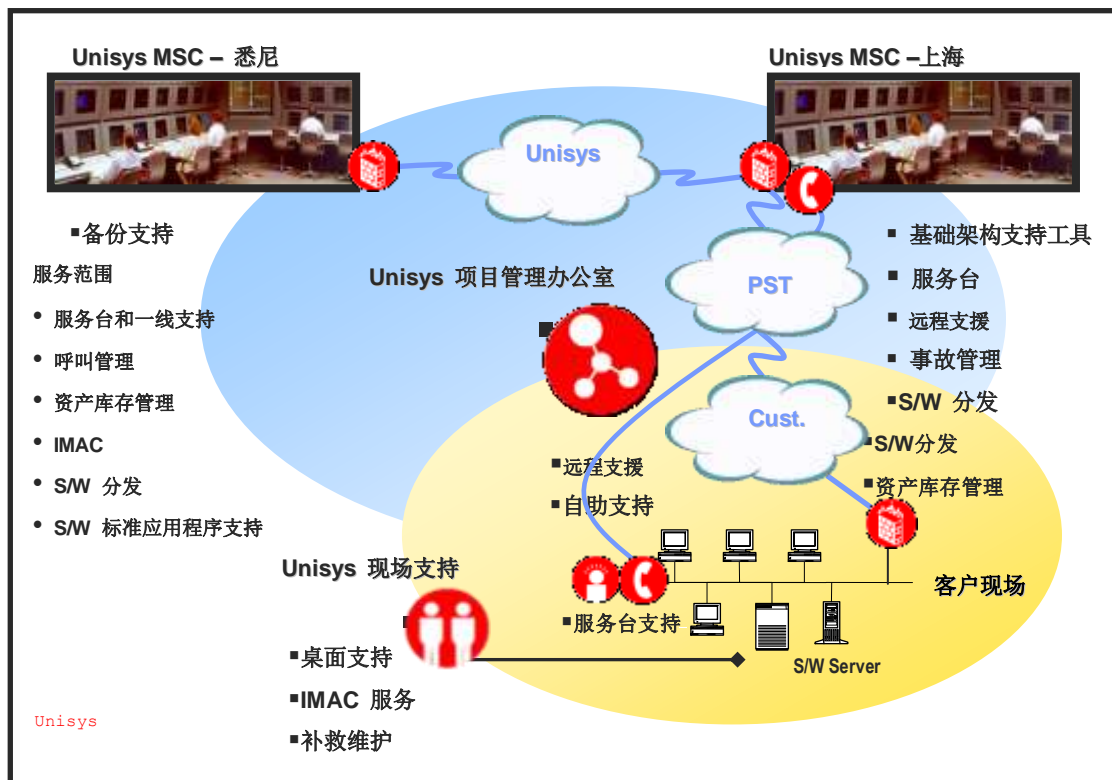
Unisys MSC – 悉尼

Unisys MSC –上海

Unisys

PST

Cust.

▪备份支持

服务范围

• 服务台和一线支持

• 呼叫管理

• 资产库存管理

• IMAC

• S/W 分发

• S/W 标准应用程序支持

Unisys 项目管理办公室

▪ 基础架构支持工具

▪ 服务台

▪ 远程支援

▪ 事故管理

▪S/W 分发

▪S/W分发

▪资产库存管理

▪远程支援

▪自助支持

Unisys 现场支持

客户现场

▪服务台支持

S/W Server

▪桌面支持

▪IMAC 服务

▪补救维护

Unisys